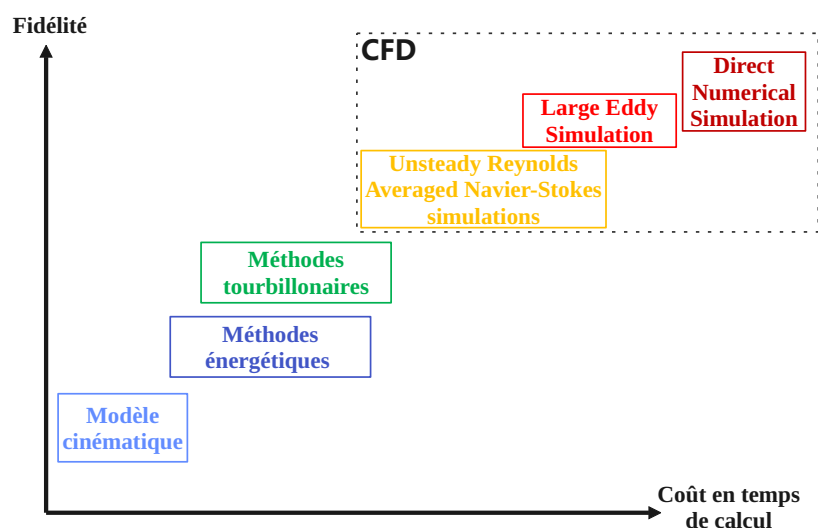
Fidélité

CFD

Direct Numerical Simulation

Large Eddy Simulation

Unsteady Reynolds Averaged Navier-Stokes simulations

Méthodes tourbillonaires

Méthodes énergétiques

Modèle cinématique

Coût en temps de calcul